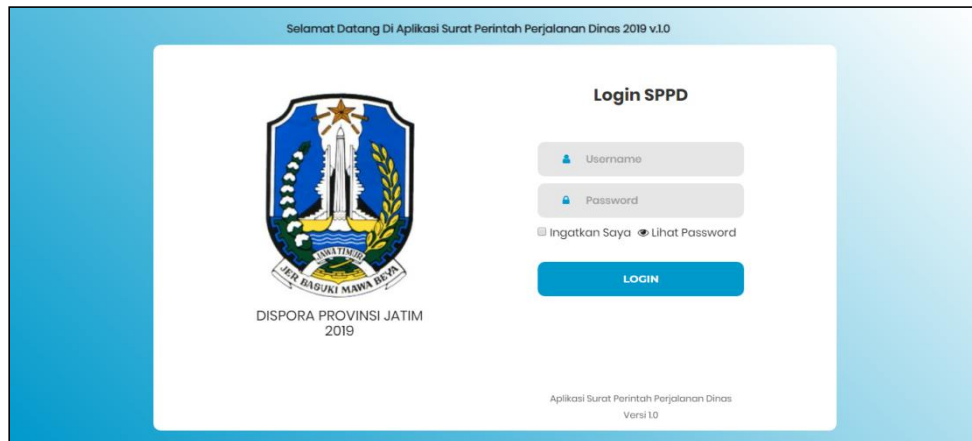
Selamat Datang Di Aplikasi Surat Perintah Perjalanan Dinas 2019 v.1.0

JAWA TIMUR
JER BASUKI MAWA BEYA

DISPORA PROVINSI JATIM
2019

Login SPPD

Username

Password

Ingatkan Saya Lihat Password

LOGIN

Aplikasi Surat Perintah Perjalanan Dinas
Versi 1.0